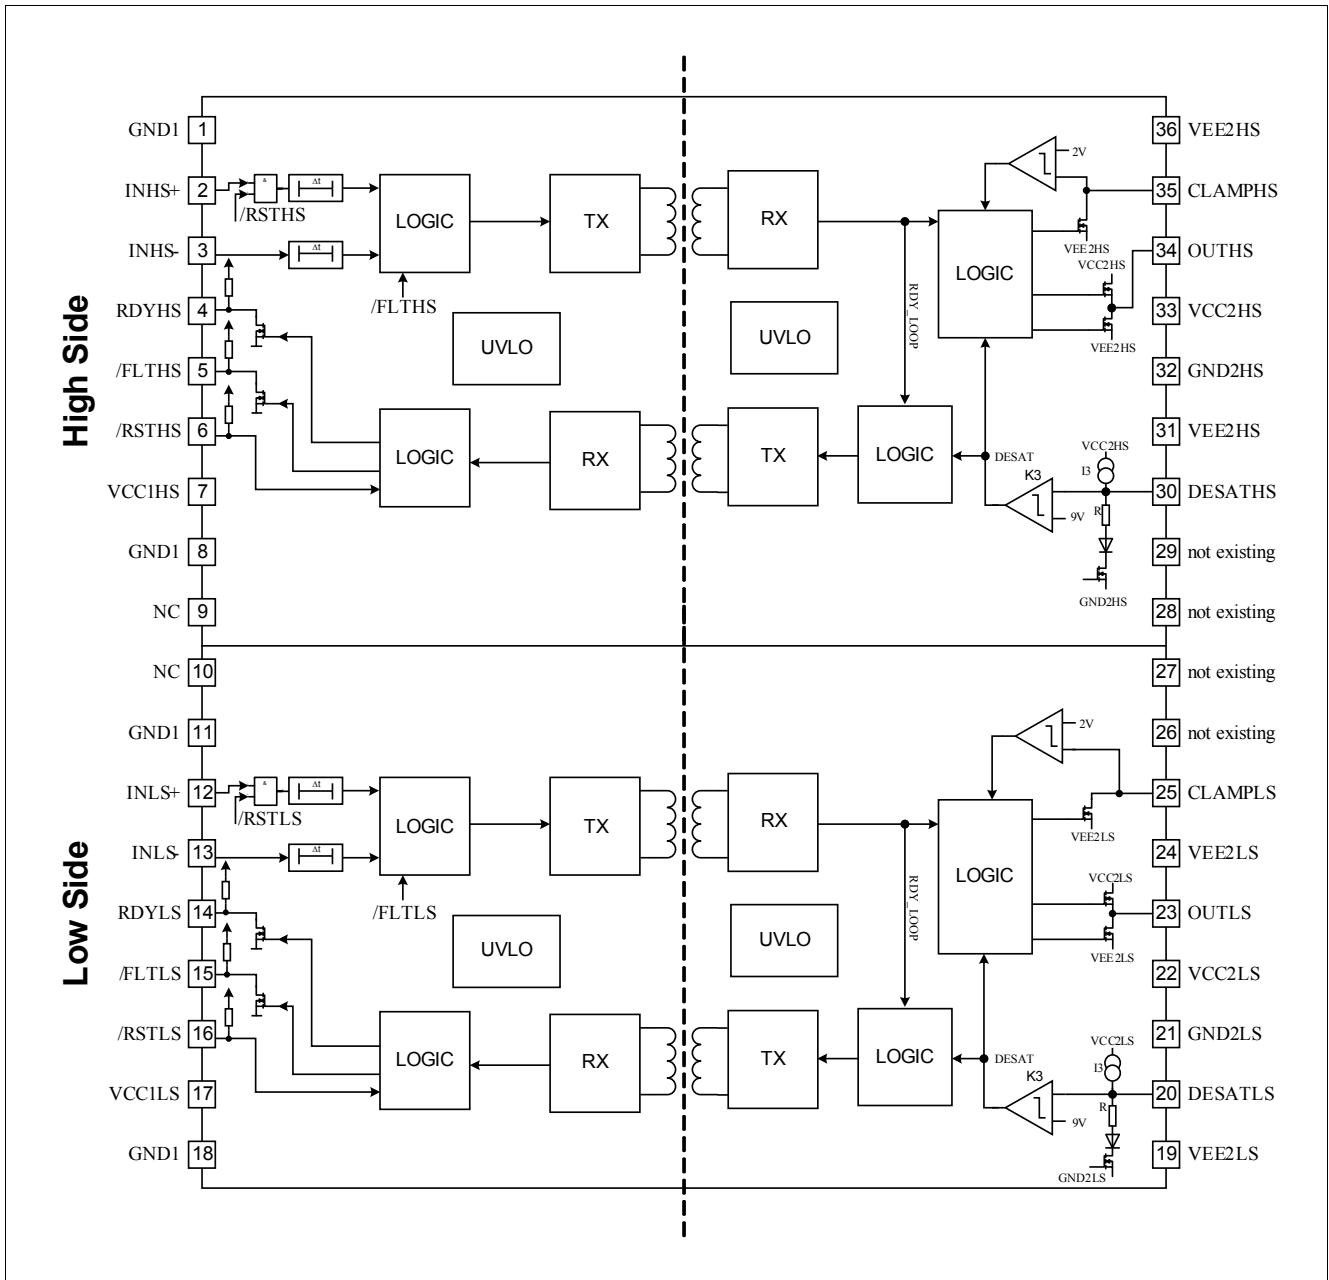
High Side

GND1 1
INHS+ 2
/RSTHS
INHS- 3
RDYHS 4
/FLTHS 5
/RSTHS 6
VCC1HS 7
GND1 8
NC 9

LOGIC
TX
/FLTHS
UVLO
LOGIC
RX

RX
TX
UVLO
RDY_LOOP
LOGIC
LOGIC
2V
VEE2HS
VCC2HS
VEE2HS
DESAT
K3
VCC2HS
I3
R
9V
GND2HS

36 VEE2HS
35 CLAMPHS
34 OUTHS
33 VCC2HS
32 GND2HS
31 VEE2HS
30 DESATHS
29 not existing
28 not existing

Low Side

NC 10
GND1 11
INLS+ 12
/RSTLS
INLS- 13
RDYLS 14
/FLTLS 15
/RSTLS 16
VCC1LS 17
GND1 18

LOGIC
TX
/FLTLS
UVLO
LOGIC
RX

RX
TX
UVLO
RDY_LOOP
LOGIC
LOGIC
2V
VEE2LS
VCC2LS
VEE2LS
DESAT
K3
VCC2LS
I3
R
9V
GND2LS

27 not existing
26 not existing
25 CLAMPLS
24 VEE2LS
23 OUTLS
22 VCC2LS
21 GND2LS
20 DESATLS
19 VEE2LS